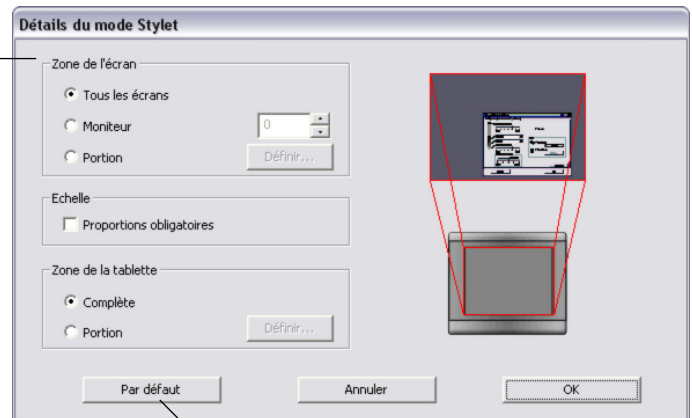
Détails du mode Stylet

Zone de l'écran

Tous les écrans

Moniteur

0

Portion

Définir...

Echelle

Proportions obligatoires

Zone de la tablette

Complète

Portion

Définir...

Par défaut

Annuler

OK